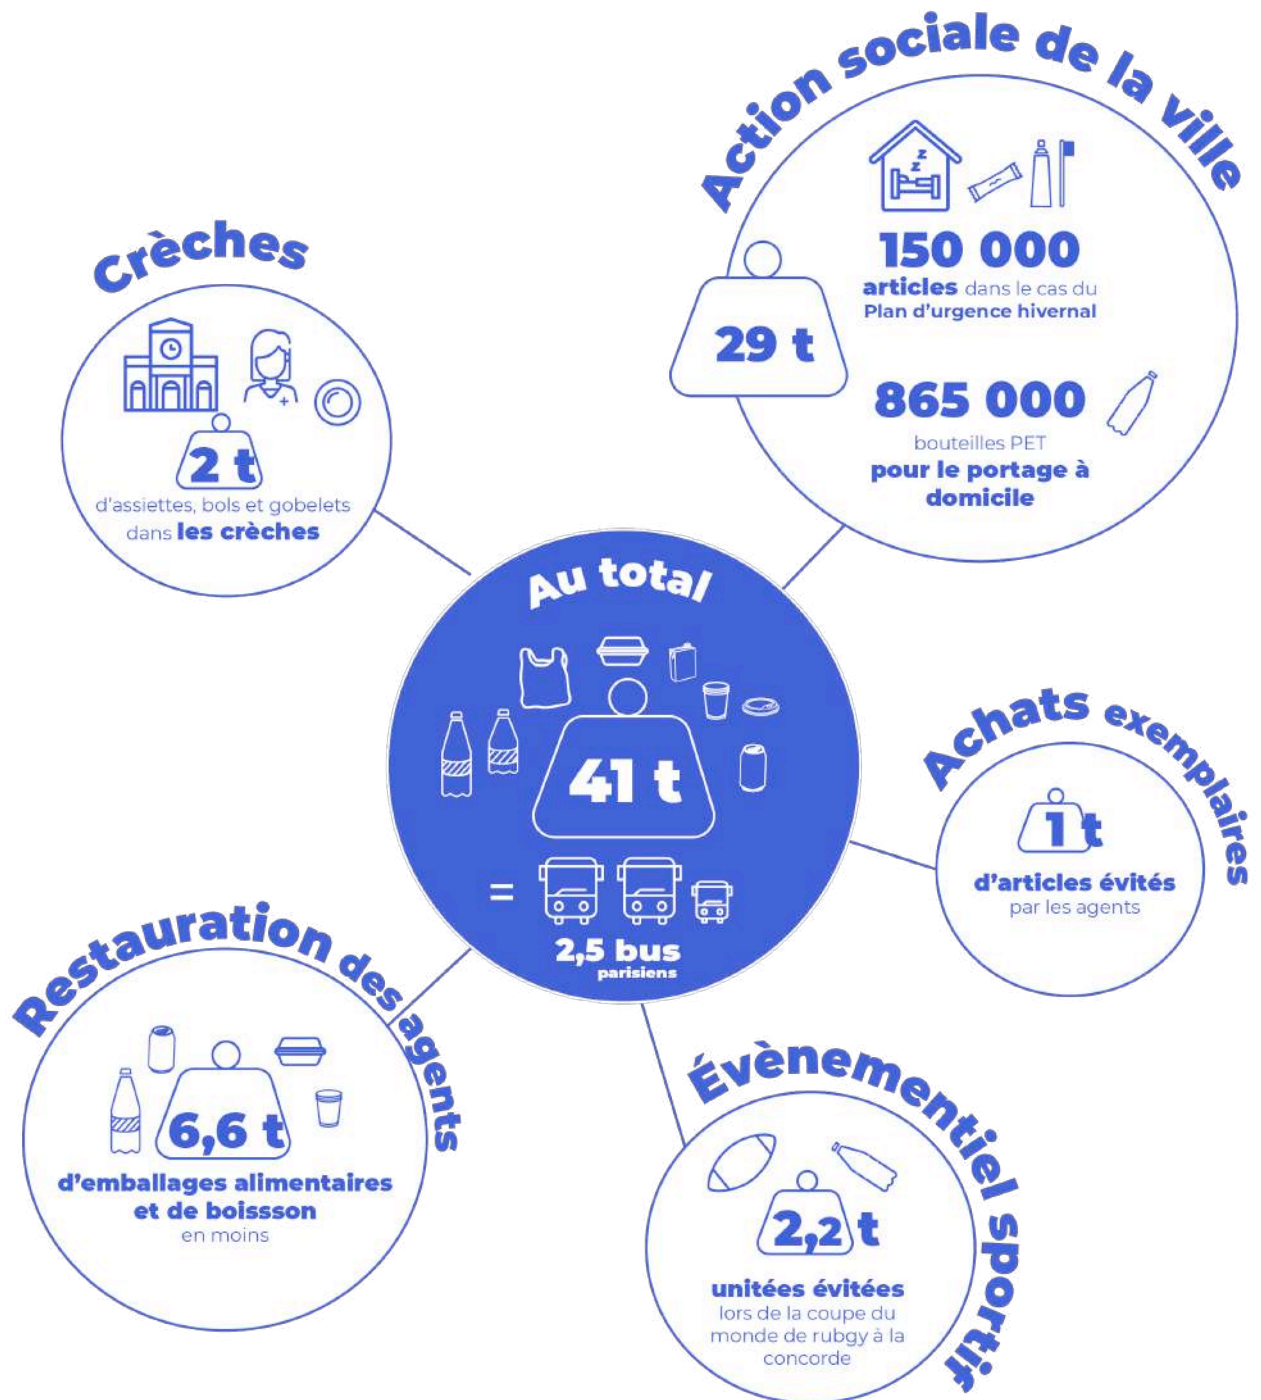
Action sociale de la ville

29 t

150 000
articles dans le cas du Plan d'urgence hivernal

865 000
bouteilles PET
pour le portage à domicile

Crèches

2 t
d'assiettes, bols et gobelets dans les crèches

Au total

41 t

=

2,5 bus
parisiens

Achats exemplaires

1 t
d'articles évités
par les agents

Restauration des agents

6,6 t
d'emballages alimentaires et de boissson
en moins

Évènementiel sportif

2,2 t
unitées évitées
lors de la coupe du monde de rubgy à la concorde